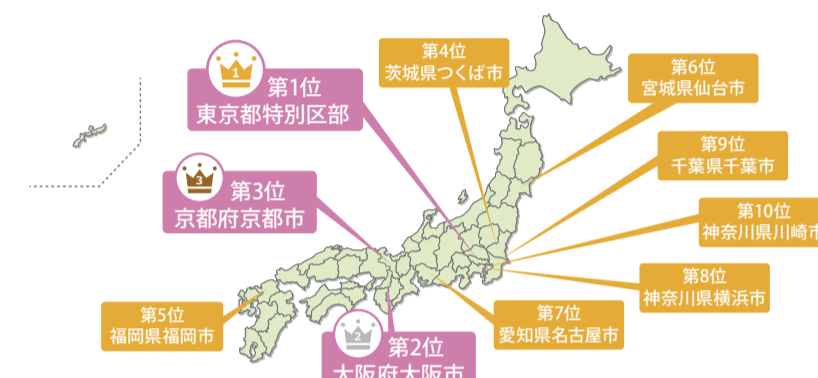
1
第1位
東京都特別区部

第4位
茨城県つくば市

第6位
宮城県仙台市

3
第3位
京都府京都市

第9位
千葉県千葉市

第10位
神奈川県川崎市

第8位
神奈川県横浜市

第5位
福岡県福岡市

第7位
愛知県名古屋市

2
第2位
大阪府大阪市